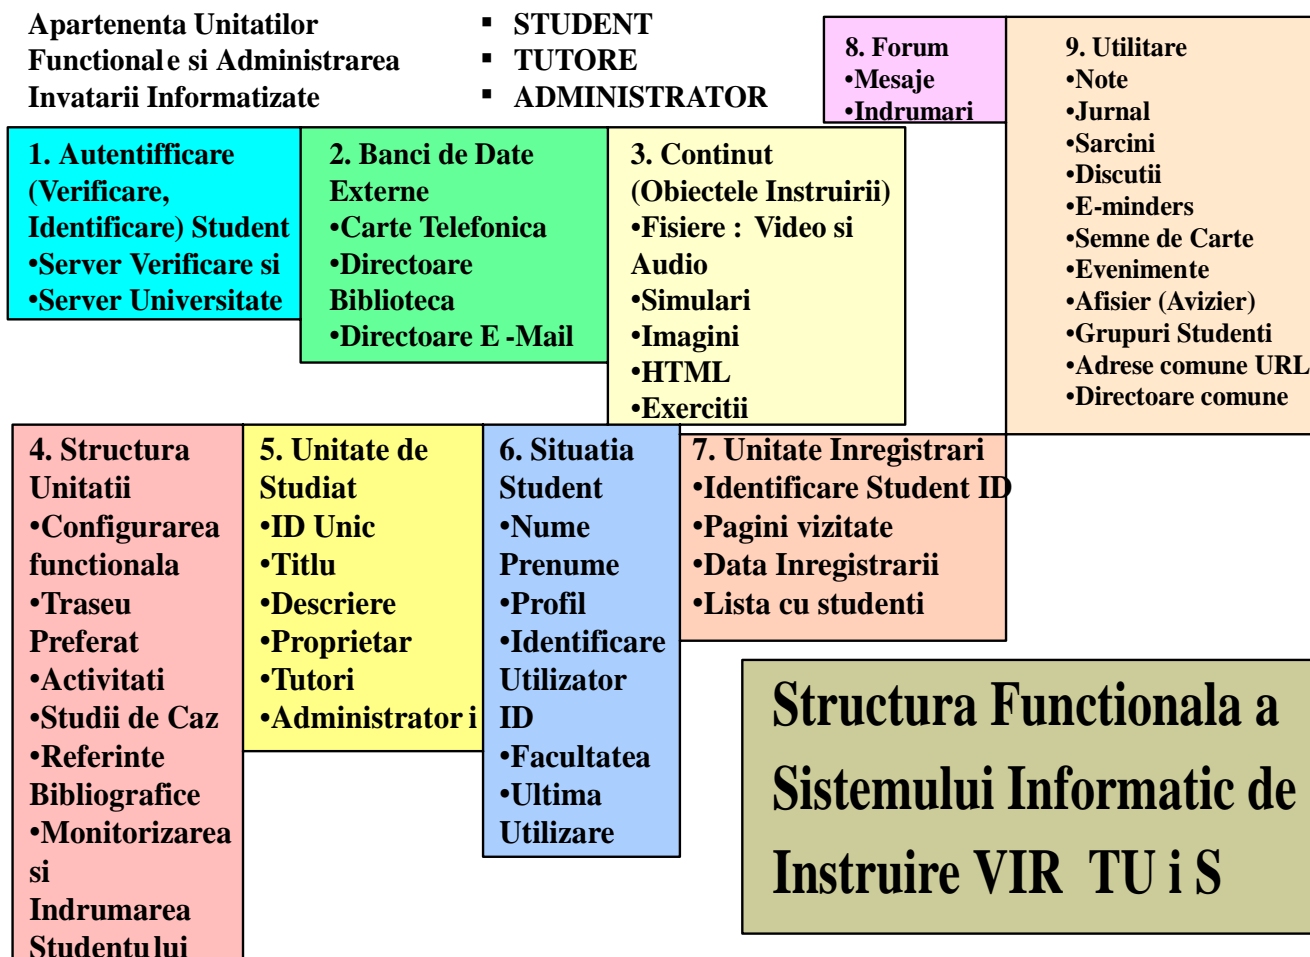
Apartenenta Unitatilor Functionale si Administrarea Invatarii Informatizate

▪ STUDENT
▪ TUTORE
▪ ADMINISTRATOR

8. Forum
•Mesaje
•Indrumari

9. Utilitare
•Note
•Jurnal
•Sarcini
•Discutii
•E-minders
•Semne de Carte
•Evenimente
•Afisier (Avizier)
•Grupuri Studenti
•Adrese comune URL
•Directoare comune

1. Autentifficare (Verificare, Identificare) Student
•Server Verificare si
•Server Universitate

2. Banci de Date Externe
•Carte Telefonica
•Directoare Biblioteca
•Directoare E -Mail

3. Continut (Obiectele Instruirii)
•Fisiere : Video si Audio
•Simulari
•Imagini
•HTML
•Exercitii

4. Structura Unitatii
•Configurarea functionala
•Traseu Preferat
•Activitati
•Studii de Caz
•Referinte Bibliografice
•Monitorizarea si Indrumarea Studentului

5. Unitate de Studiat
•ID Unic
•Titlu
•Descriere
•Proprietar
•Tutori
•Administratori

6. Situatia Student
•Nume Prenume
•Profil
•Identificare Utilizator ID
•Facultatea
•Ultima Utilizare

7. Unitate Inregistrari
•Identificare Student ID
•Pagini vizitate
•Data Inregistrarii
•Lista cu studenti

Structura Functionala a Sistemului Informatic de Instruire VIR TU i S